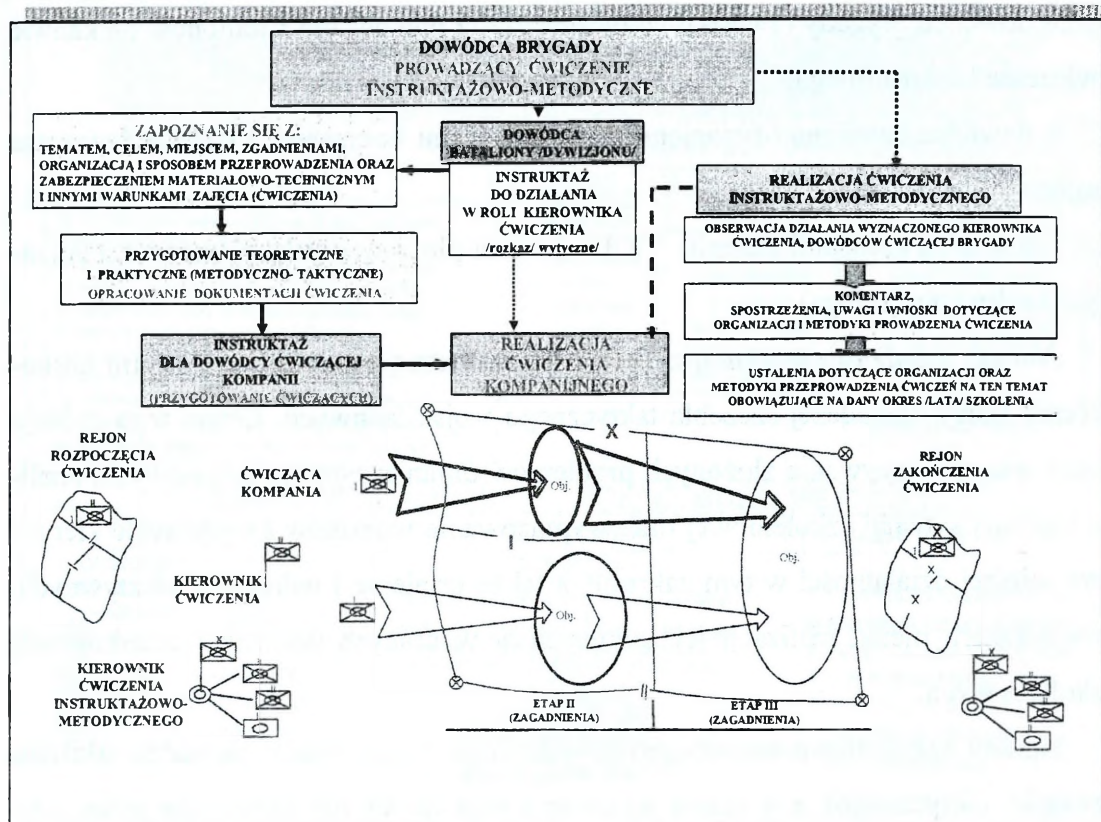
DOWÓDCA BRYGADY
PROWADZĄCY ĆWICZENIE INSTRUKTAŻOWO-METODYCZNE

ZAPOZNANIE SIĘ Z:
TEMATEM, CELEM, MIEJSCEM, ZGADNIENIAMI, ORGANIZACJĄ I SPOSOBEM PRZEPROWADZENIA ORAZ ZABEZPIECZENIEM MATERIAŁOWO-TECHNICZNYM I INNYMI WARUNKAMI ZAJĘCIA (ĆWICZENIA)

DOWÓDCA BATALIONY /DYWIZJONU/

INSTRUKTAŻ DO DZIAŁANIA W ROLI KIEROWNIKA ĆWICZENIA /rozkaz/ wytyczne/

REALIZACJA ĆWICZENIA INSTRUKTAŻOWO-METODYCZNEGO

OBSERWACJA DZIAŁANIA WYZNACZONEGO KIEROWNIKA ĆWICZENIA, DOWÓDCÓW ĆWICZĄCEJ BRYGADY

KOMENTARZ, SPOSTRZEŻENIA, UWAGI I WNIOSKI DOTYCZĄCE ORGANIZACJI I METODYKI PROWADZENIA ĆWICZENIA

USTALENIA DOTYCZĄCE ORGANIZACJI ORAZ METODYKI PRZEPROWADZENIA ĆWICZEŃ NA TEN TEMAT OBOWIĄZUJĄCE NA DANY OKRES /LATA/ SZKOLENIA

PRZYGOTOWANIE TEORETYCZNE I PRAKTYCZNE (METODYCZNO- TAKTYCZNE)
OPRACOWANIE DOKUMENTACJI ĆWICZENIA

INSTRUKTAŻ DLA DOWÓDCY ĆWICZĄCEJ KOMPANII
(PRZYGOTOWANIE ĆWICZĄCYCH)

REALIZACJA ĆWICZENIA KOMPANIJNEGO

REJON ROZPOCZĘCIA ĆWICZENIA

ĆWICZĄCA KOMPANIA

KIEROWNIK ĆWICZENIA

KIEROWNIK ĆWICZENIA INSTRUKTAŻOWO-METODYCZNEGO

X

I

II

Obj.

Obj.

Obj.

ETAP II (ZAGADNIENIA)

ETAP III (ZAGADNIENIA)

REJON ZAKOŃCZENIA ĆWICZENIA